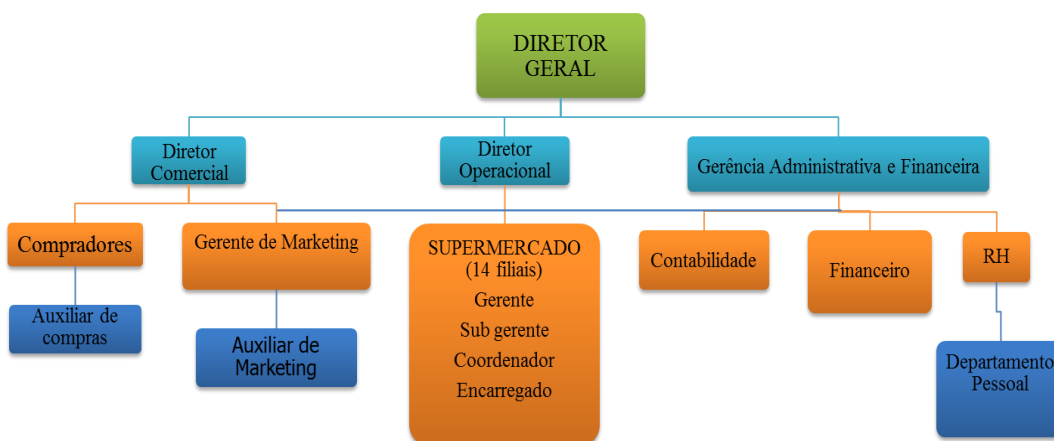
DIRETOR GERAL

Diretor Comercial

Diretor Operacional

Gerência Administrativa e Financeira

Compradores

Auxiliar de compras

Gerente de Marketing

Auxiliar de Marketing

SUPERMERCADO (14 filiais)
Gerente
Sub gerente
Coordenador
Encarregado

Contabilidade

Financeiro

RH

Departamento Pessoal